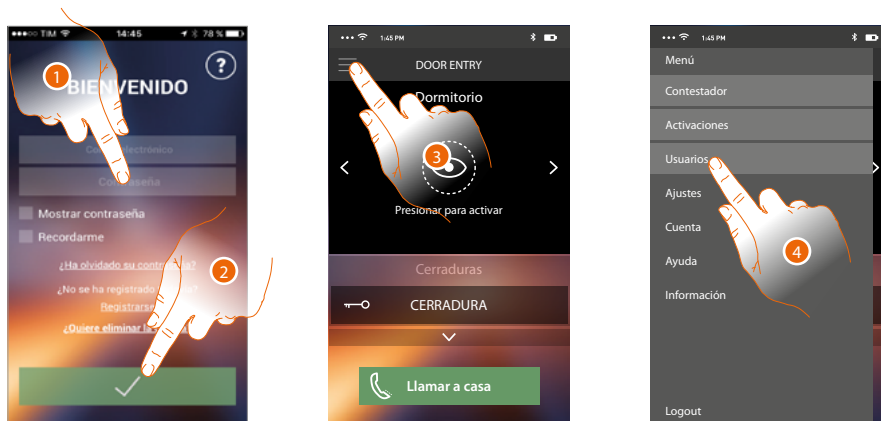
TIM 14:45 78 %

1

BIENVENIDO

?

Correo electrónico

Contraseña

Mostrar contraseña

Recordarme

¿Ha olvidado su contraseña?

2

¿No se ha registrado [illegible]?

Registrarse

¿Quiere eliminar l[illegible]

1:45 PM

DOOR ENTRY

Dormitorio

3

Presionar para activar

Cerraduras

CERRADURA

Llamar a casa

1:45 PM

Menú

Contestador

Activaciones

Usuarios

Ajustes

Cuenta

Ayuda

Información

4

Logout